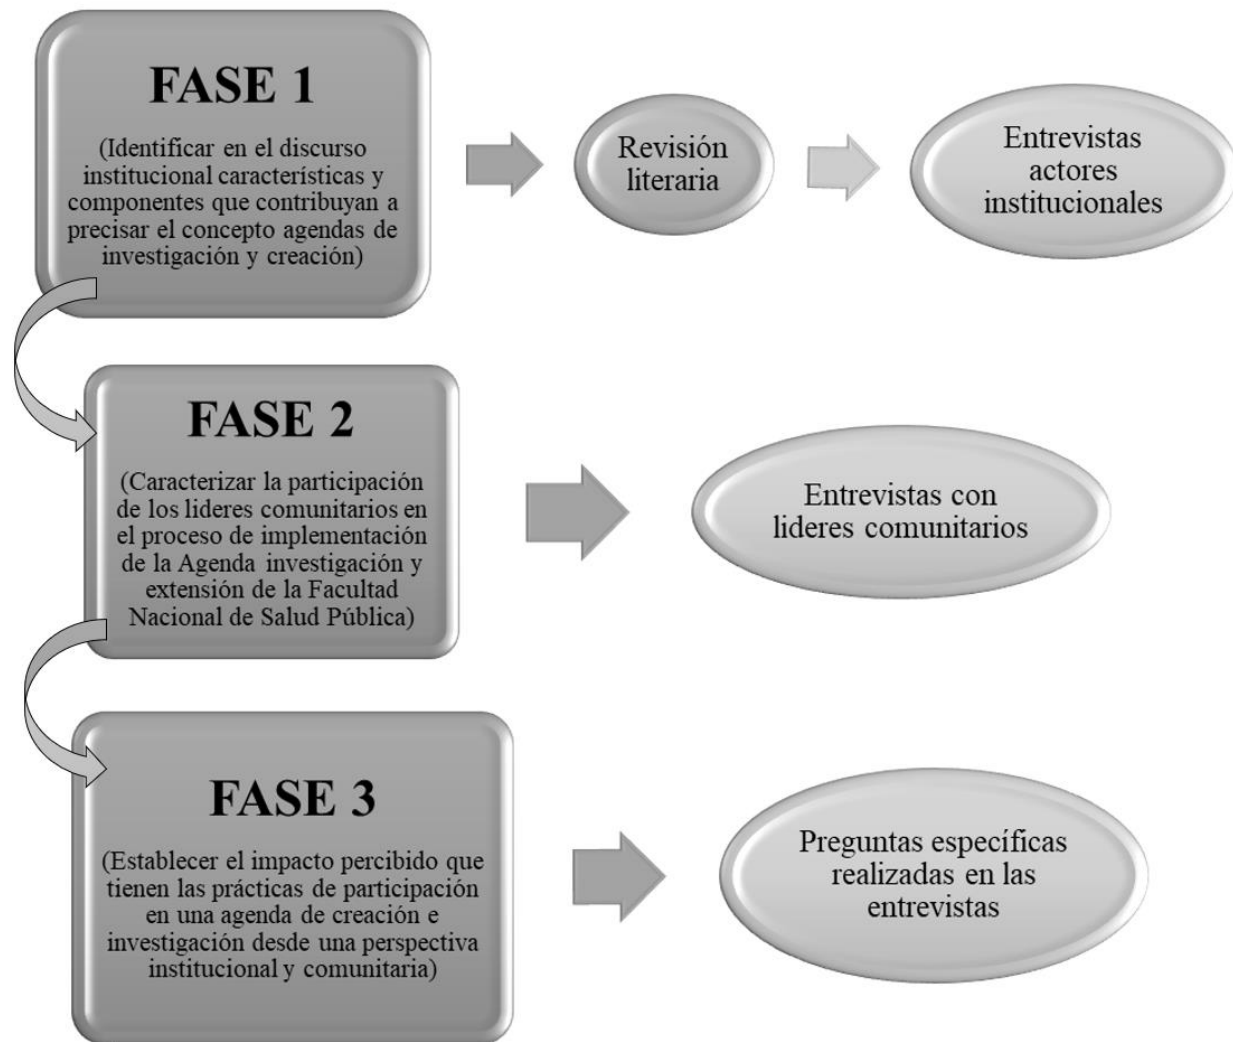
FASE 1

(Identificar en el discurso institucional características y componentes que contribuyan a precisar el concepto agendas de investigación y creación)

Revisión literaria

Entrevistas actores institucionales

FASE 2

(Caracterizar la participación de los lideres comunitarios en el proceso de implementación de la Agenda investigación y extensión de la Facultad Nacional de Salud Pública)

Entrevistas con lideres comunitarios

FASE 3

(Establecer el impacto percibido que tienen las prácticas de participación en una agenda de creación e investigación desde una perspectiva institucional y comunitaria)

Preguntas específicas realizadas en las entrevistas